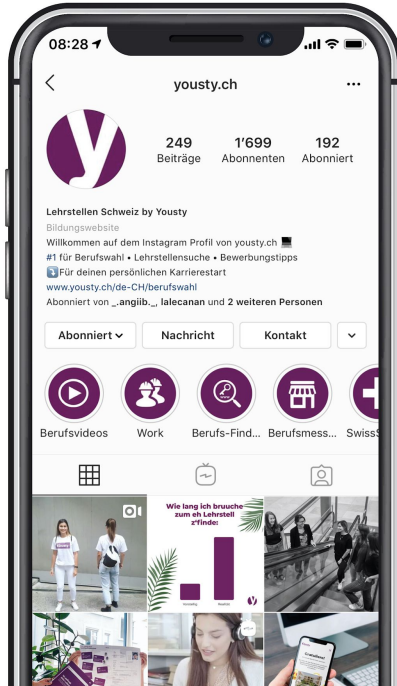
08:28

yousty.ch

y

249
Beiträge

1'699
Abonnenten

192
Abonniert

Lehrstellen Schweiz by Yousty
Bildungswebsite
Willkommen auf dem Instagram Profil von yousty.ch
#1 für Berufswahl • Lehrstellensuche • Bewerbungstipps
⤵️Für deinen persönlichen Karrierestart
www.yousty.ch/de-CH/berufswahl
Abonniert von _.angiib._, lalecanan und 2 weiteren Personen

Abonniert
Nachricht
Kontakt

Berufsvideos
Work
Berufs-Find...
Berufsmess...
SwissS

Wie lang ich brauche zum eh Lehrstell z'finde:

y